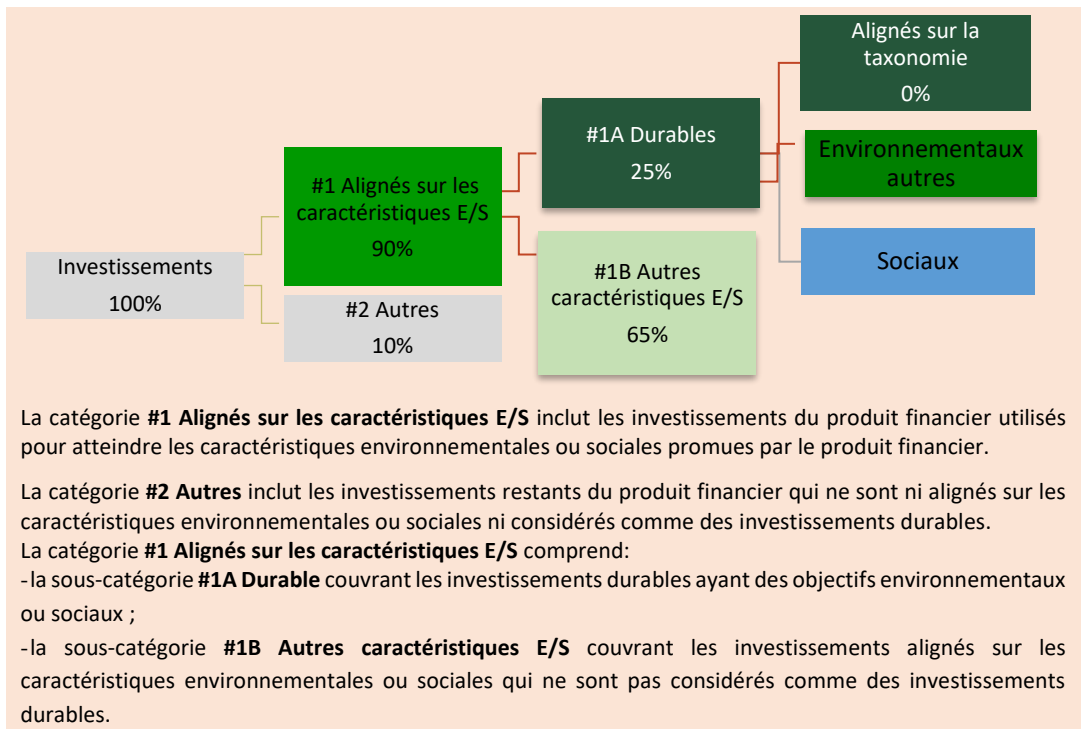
Investissements
100%

#1 Alignés sur les caractéristiques E/S
90%

#2 Autres
10%

#1A Durables
25%

#1B Autres caractéristiques E/S
65%

Alignés sur la taxonomie
0%

Environnementaux autres

Sociaux

La catégorie **#1 Alignés sur les caractéristiques E/S** inclut les investissements du produit financier utilisés pour atteindre les caractéristiques environnementales ou sociales promues par le produit financier.

La catégorie **#2 Autres** inclut les investissements restants du produit financier qui ne sont ni alignés sur les caractéristiques environnementales ou sociales ni considérés comme des investissements durables.
La catégorie **#1 Alignés sur les caractéristiques E/S** comprend:
-la sous-catégorie **#1A Durable** couvrant les investissements durables ayant des objectifs environnementaux ou sociaux ;
-la sous-catégorie **#1B Autres caractéristiques E/S** couvrant les investissements alignés sur les caractéristiques environnementales ou sociales qui ne sont pas considérés comme des investissements durables.